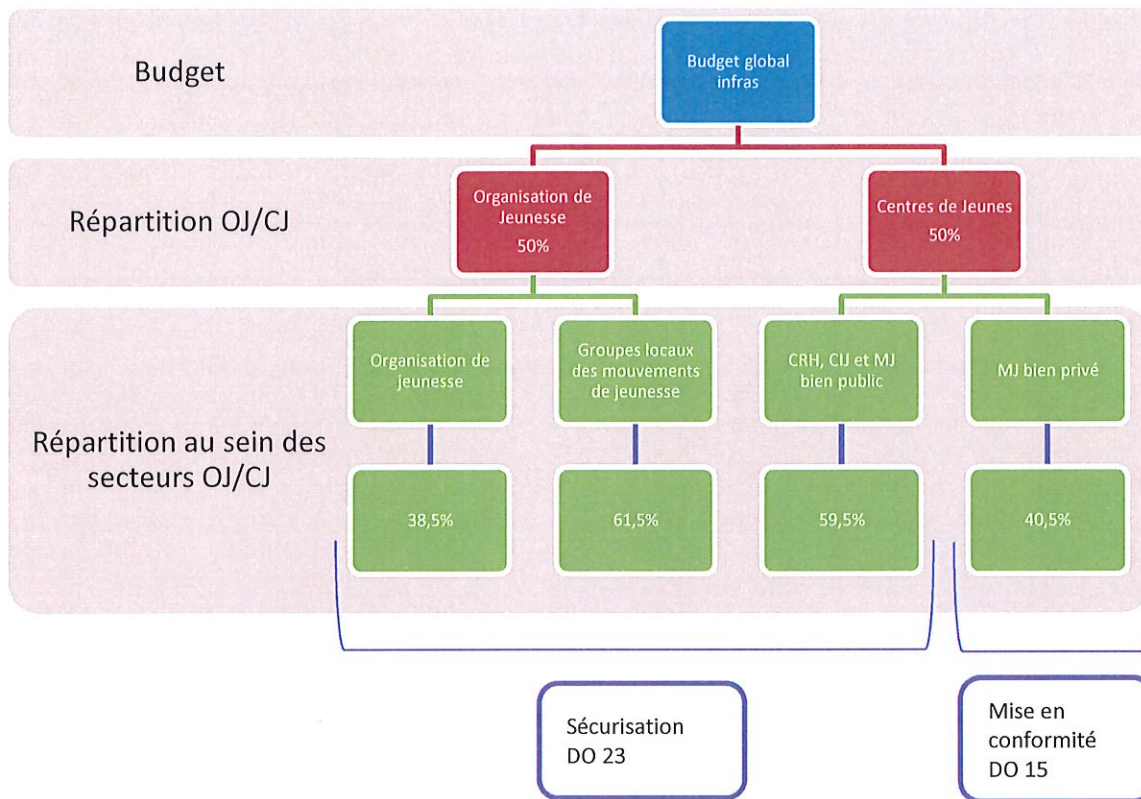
Budget

Budget global infras

Répartition OJ/CJ

Organisation de Jeunesse 50%

Centres de Jeunes 50%

Répartition au sein des secteurs OJ/CJ

Organisation de jeunesse

Groupes locaux des mouvements de jeunesse

CRH, CIJ et MJ bien public

MJ bien privé

38,5%

61,5%

59,5%

40,5%

Sécurisation DO 23

Mise en conformité DO 15